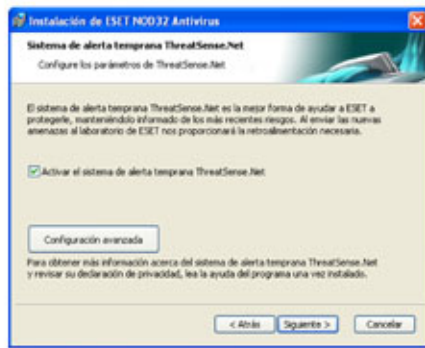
Instalación de ESET NOD32 Antivirus

Sistema de alerta temprana ThreatSense.Net

Configure los parámetros de ThreatSense.Net

El sistema de alerta temprana ThreatSense.Net es la mejor forma de ayudar a ESET a protegerle, manteniéndolo informado de los más recientes riesgos. Al enviar las nuevas amenazas al laboratorio de ESET nos proporcionará la retroalimentación necesaria.

Activar el sistema de alerta temprana ThreatSense.Net

Configuración avanzada

Para obtener más información acerca del sistema de alerta temprana ThreatSense.Net y revisar su declaración de privacidad, lea la ayuda del programa una vez instalado.

< Atrás

Siguiente >

Cancelar